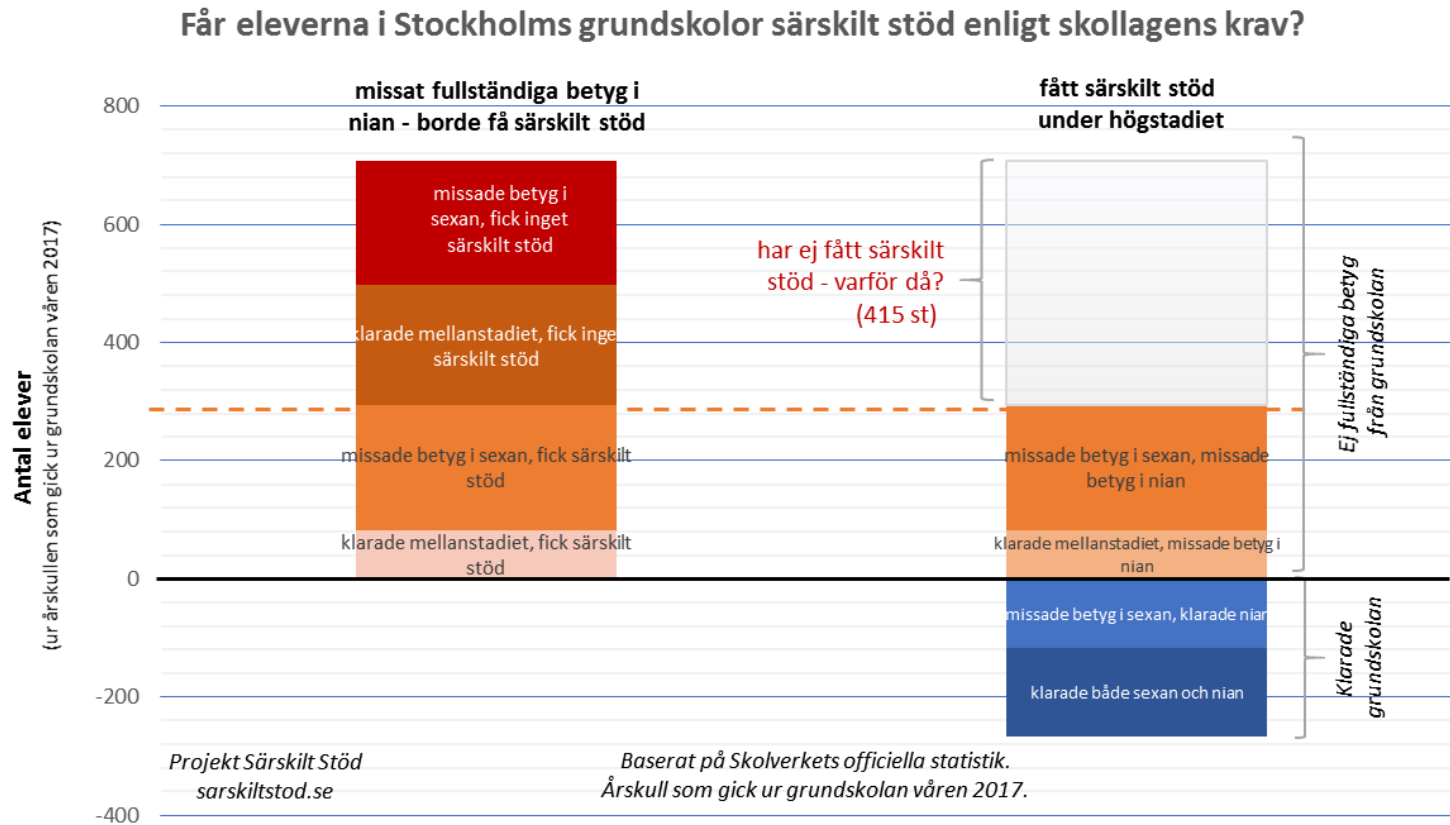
Får eleverna i Stockholms grundskolor särskilt stöd enligt skollagens krav?

Antal elever
(ur årskullen som gick ur grundskolan våren 2017)

800
600
400
200
0
-200
-400

missat fullständiga betyg i nian - borde få särskilt stöd

missade betyg i sexan, fick inget särskilt stöd

klarade mellanstadiet, fick inget särskilt stöd

missade betyg i sexan, fick särskilt stöd

klarade mellanstadiet, fick särskilt stöd

fått särskilt stöd under högstadiet

har ej fått särskilt stöd - varför då? (415 st)

missade betyg i sexan, missade betyg i nian

klarade mellanstadiet, missade betyg i nian

missade betyg i sexan, klarade nian

klarade både sexan och nian

Ej fullständiga betyg från grundskolan

Klarade grundskolan

Projekt Särskilt Stöd
sarskiltstod.se

Baserat på Skolverkets officiella statistik.
Årskull som gick ur grundskolan våren 2017.